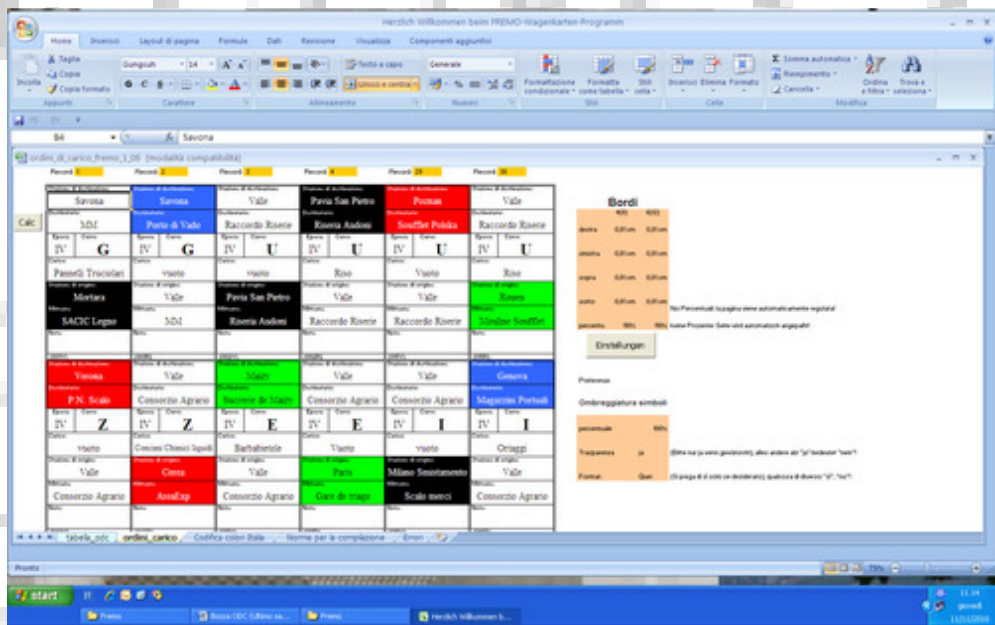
Herzlich Willkommen beim FREMO-Wagenkarten-Programm

Home Inserisci Layout di pagina Formule Dati Revisione Visualizza Componenti aggiuntivi

Taglia Copia Incolla Copia formato Appunti

Gungsuh 14 Carattere

Testo a capo Unisci e centra Allineamento

Generale Numeri

Formattazione condizionale Formatta come tabella Stili cella Stili

Inserisci Elimina Formato Celle

Somma automatica Riempimento Cancella Ordina e filtra Trova e seleziona Modifica

B4 Savona

ordini_di_carico_fremo_1_08 [modalità compatibilità]

Percorsi 1 Percorsi 2 Percorsi 3 Percorsi 4 Percorsi 29 Percorsi 30

Calc

| | | | | | |
|---|---|---|---|---|---|
| Savona | Savona | Valle | Pavia San Pietro | Poznan | Valle |
| MM | Porto di Vado | Raccordo Riserie | Riseria Asdomi | Soufflet Polska | Raccordo Riserie |
| IV G | IV G | IV U | IV U | IV U | IV U |
| Pannelli Truciolari | vuoto | vuoto | Riso | Vuoto | Riso |
| Mortara | Valle | Pavia San Pietro | Valle | Valle | Kosero |
| SACIC Legno | MM | Riseria Asdomi | Raccordo Riserie | Raccordo Riserie | Moulins Soufflet |
| Verona | Valle | Maizo | Valle | Valle | Genova |
| P.N. Scalo | Consorzio Agrario | Succerie de Maizo | Consorzio Agrario | Consorzio Agrario | Magazzino Portuali |
| IV Z | IV Z | IV E | IV E | IV I | IV I |
| vuoto | Concimi Chimici liquidi | Barbabietole | Vuoto | vuoto | Orzaggi |
| Valle | Ceroa | Valle | Paris | Milano Smistamento | Valle |
| Consorzio Agrario | AreaExp | Consorzio Agrario | Gare de triage | Scalo merci | Consorzio Agrario |

Bordi
| | | |
|---|---|---|
| | 4(0) | 4(0) |
| destra | 0,01 cm | 0,01 cm |
| sinistra | 0,01 cm | 0,01 cm |
| sopra | 0,01 cm | 0,01 cm |
| sotto | 0,01 cm | 0,01 cm |
| percento | 95% | 95% |

Nix Percentuali la pagina viene automaticamente regolata!
Ivone Prozente Seite wird automatisch angepaßt!

Einstellungen

Preferenze

Ombreggiatura simboli

percentuale 100%

Trasparenza ja (Bitte nur ja wenn gewünscht, alles andere als "ja" bedeutet "nein"!)

Formato Quer (Si prega di il voto se desiderato), qualcosa di diverso "sì", "no"!

tabella_odc ordini_carico Codifica colori Italia Norme per la compilazione Errori

Pronto 75%

start

Fremo Bozza ODC (Ultimo sa... Fremo Herzlich Willkommen b...

11.34 giovedì 11/11/2010